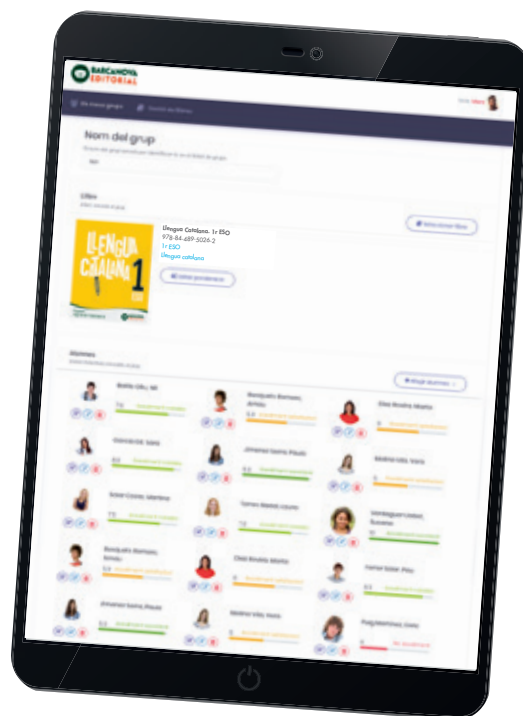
BARCANOVA EDITORIAL

Els meus grups

Nom del grup

Llibre

Seleccionar llibre

LLENGUA CATALANA 1 ESO

Llengua Catalana. 1r ESO
978-84-489-5026-2
1r ESO
Llengua catalana

Alumnes

Afegir alumnes

Botella Gili, Mª

Gonzalez, Sara

Solsona, Martina

Anna

Jimenez Sastre, Paula

Mateu, Laura

Marta

Medina Vila, Irene

Elias Rovira, Marta

Medina Vila, Irene

Susanna

Ferrer Soler, Pau

Puig Martinez, Jana

No avaluat